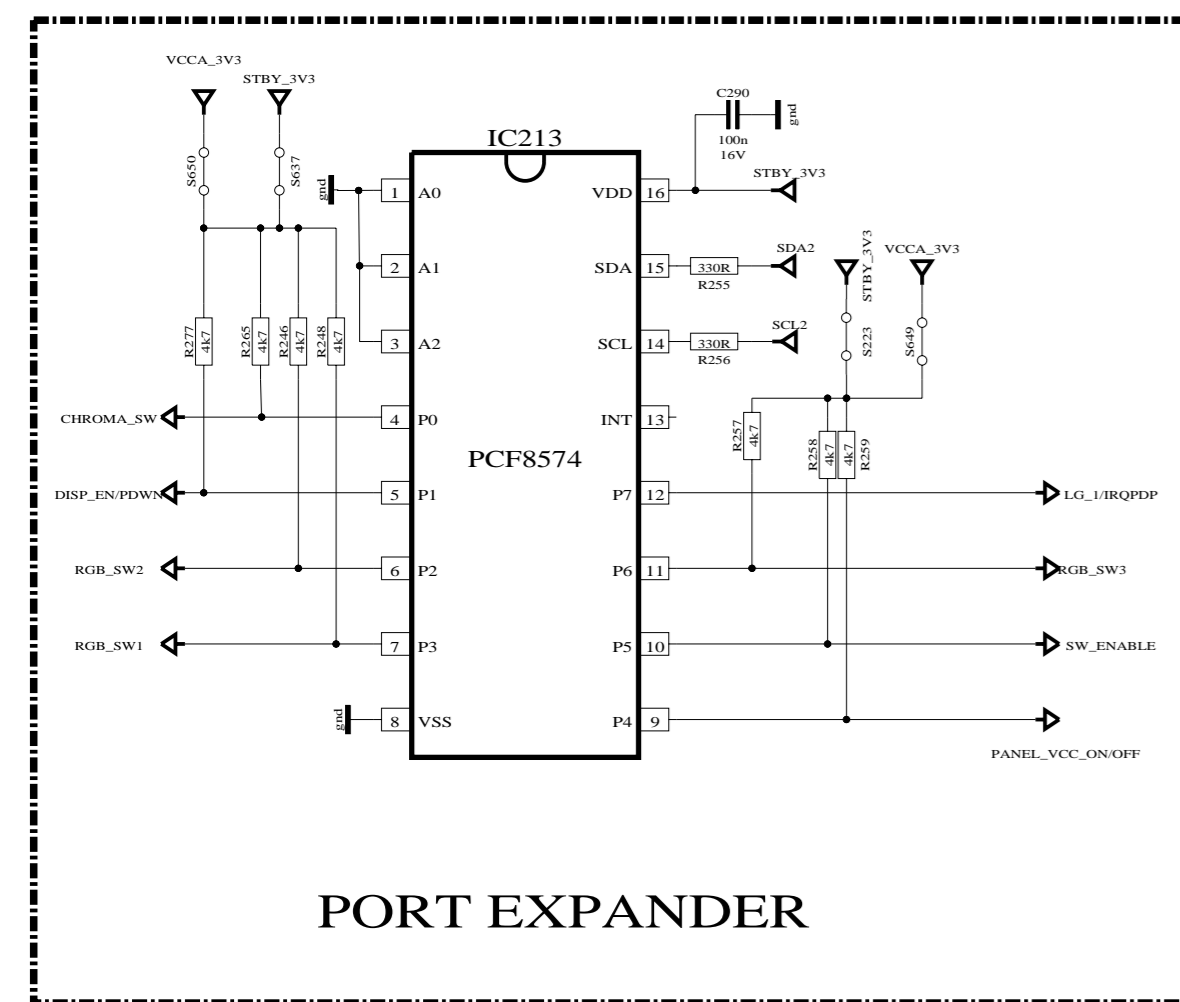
VCCA_3V3
STBY_3V3
S650
S637
C290
100n
16V
gnd
IC213
gnd
1 A0
2 A1
3 A2
4 P0
5 P1
6 P2
7 P3
8 VSS
gnd
VDD 16
SDA 15
SCL 14
INT 13
P7 12
P6 11
P5 10
P4 9
STBY_3V3
330R
R255
SDA2
330R
R256
SCL2
STBY_3V3
VCCA_3V3
S223
S649
R277 4k7
R265 4k7
R246 4k7
R248 4k7
PCF8574
R257 4k7
R258 4k7
R259 4k7
CHROMA_SW
DISP_EN/PDWN
RGB_SW2
RGB_SW1
LG_1/IRQPDP
RGB_SW3
SW_ENABLE
PANEL_VCC_ON/OFF

PORT EXPANDER